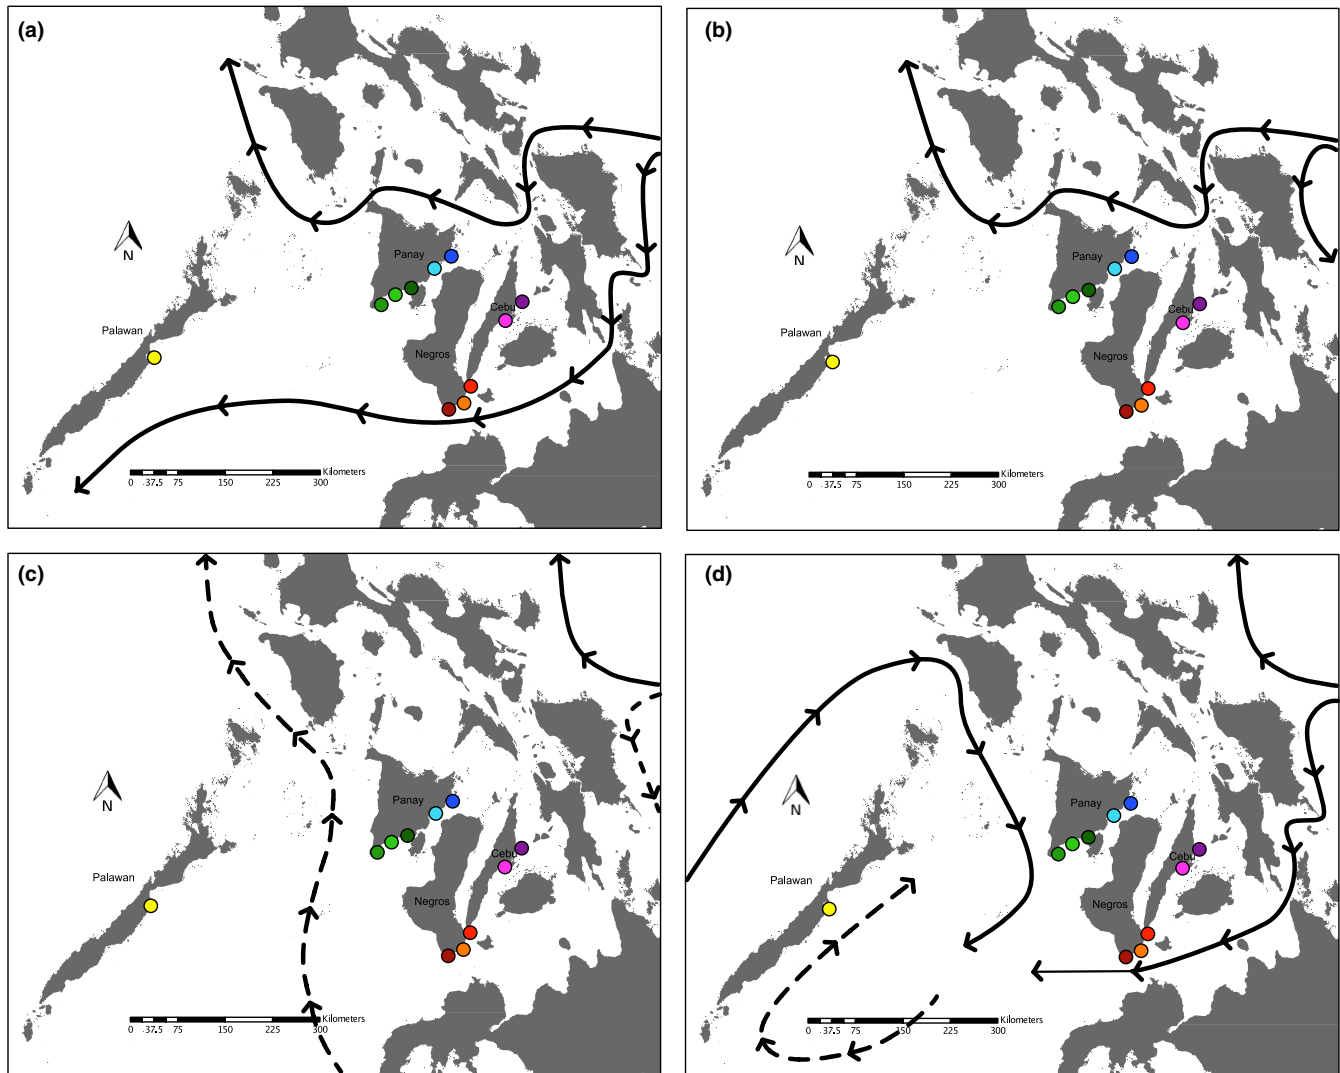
(a)

N

Panay

Palawan

Cebu

Negros

0 37.5 75 150 225 300 Kilometers

(b)

N

Panay

Palawan

Cebu

Negros

0 37.5 75 150 225 300 Kilometers

(c)

N

Panay

Palawan

Cebu

Negros

0 37.5 75 150 225 300 Kilometers

(d)

N

Panay

Palawan

Cebu

Negros

0 37.5 75 150 225 300 Kilometers